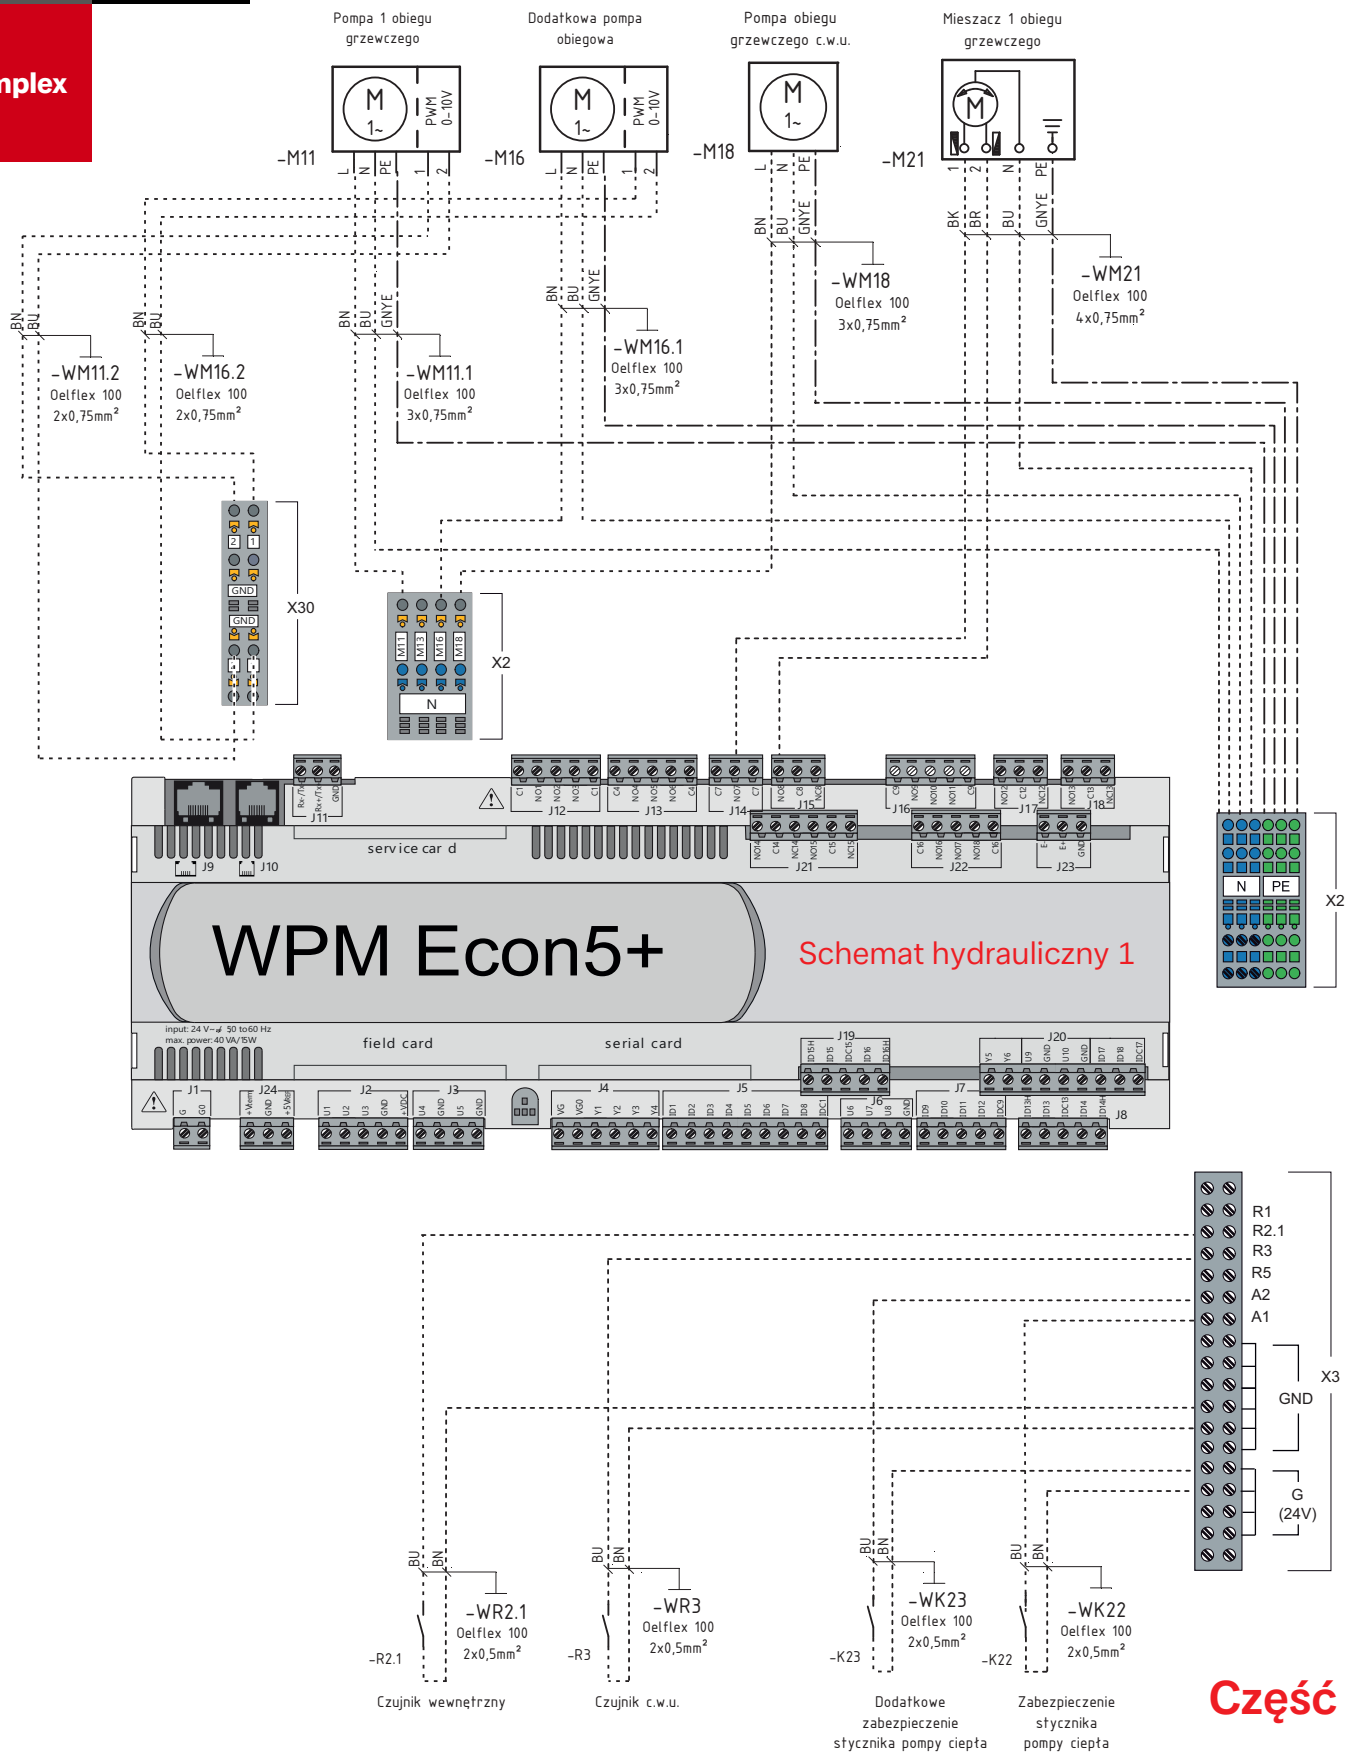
nplex

Pompa 1 obiegu grzewczego

Dodatkowa pompa obiegowa

Pompa obiegu grzewczego c.w.u.

Mieszacz 1 obiegu grzewczego

M 1~ PWM 0-10V

-M11 L N PE 1 2

M 1~ PWM 0-10V

-M16 L N PE 1 2

M 1~

-M18 L N PE

M

-M21 1 2 N PE

BN BU GNYE

-WM18 Oelflex 100 3x0,75mm²

BK BR BU GNYE

-WM21 Oelflex 100 4x0,75mm²

BN BU GNYE

-WM16.1 Oelflex 100 3x0,75mm²

BN BU

-WM11.2 Oelflex 100 2x0,75mm²

BN BU

-WM16.2 Oelflex 100 2x0,75mm²

BN BU GNYE

-WM11.1 Oelflex 100 3x0,75mm²

2 1 GND GND

X30

M11 M13 M16 M18

N

X2

Rx-/Tx- Rx+/Tx+ GND
J11

C1 NO1 NO2 NO3 C1
J12

C4 NO4 NO5 NO6 C4
J13

C7 NO7 C7
J14

NO8 C8 NC8
J15

C9 NO9 NO10 NO11 C9
J16

NO12 C12 NC12
J17

NO13 C13 NC13
J18

NO14 C14 NC14 C15 NO15 NC15
J21

C16 NO16 NO17 NO18 C16
J22

E- E+ GND
J23

J9 J10

service car d

WPM Econ5+

Schemat hydrauliczny 1

N PE

X2

input: 24 V~ 50 to60 Hz
max. power: 40 VA/15W

field card

serial card

J19
ID15H ID15 IDC15 ID16 ID16H

J20
Y5 Y6 U9 GND U10 GND ID17 ID18 IDC17

J1 G G0

J24 +Vterm GND +5VREF

J2 U1 U2 U3 GND +VDC

J3 U4 GND U5 GND

J4 VG VG0 Y1 Y2 Y3 Y4

J5 ID1 ID2 ID3 ID4 ID5 ID6 ID7 ID8 IDC1

J6 U6 U7 U8 GND

J7 ID9 ID10 ID11 ID12 IDC9

ID13H ID13 IDC13 ID14 ID14H
J8

R1
R2.1
R3
R5
A2
A1

X3

GND

G (24V)

BU BN

-WR2.1 Oelflex 100 2x0,5mm²

-R2.1

Czujnik wewnętrzny

BU BN

-WR3 Oelflex 100 2x0,5mm²

-R3

Czujnik c.w.u.

BU BN

-WK23 Oelflex 100 2x0,5mm²

-K23

Dodatkowe zabezpieczenie stycznika pompy ciepła

BU BN

-WK22 Oelflex 100 2x0,5mm²

-K22

Zabezpieczenie stycznika pompy ciepła

Część